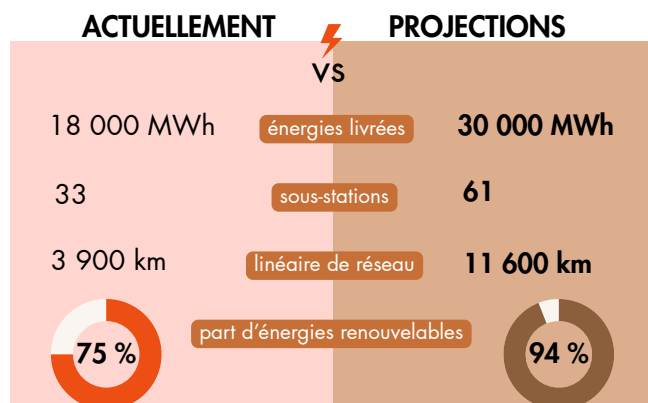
ACTUELLEMENT VS PROJECTIONS

| 18 000 MWh | énergies livrées | 30 000 MWh |
|---|---|---|
| 33 | sous-stations | 61 |
| 3 900 km | linéaire de réseau | 11 600 km |
| 75 % | part d'énergies renouvelables | 94 % |